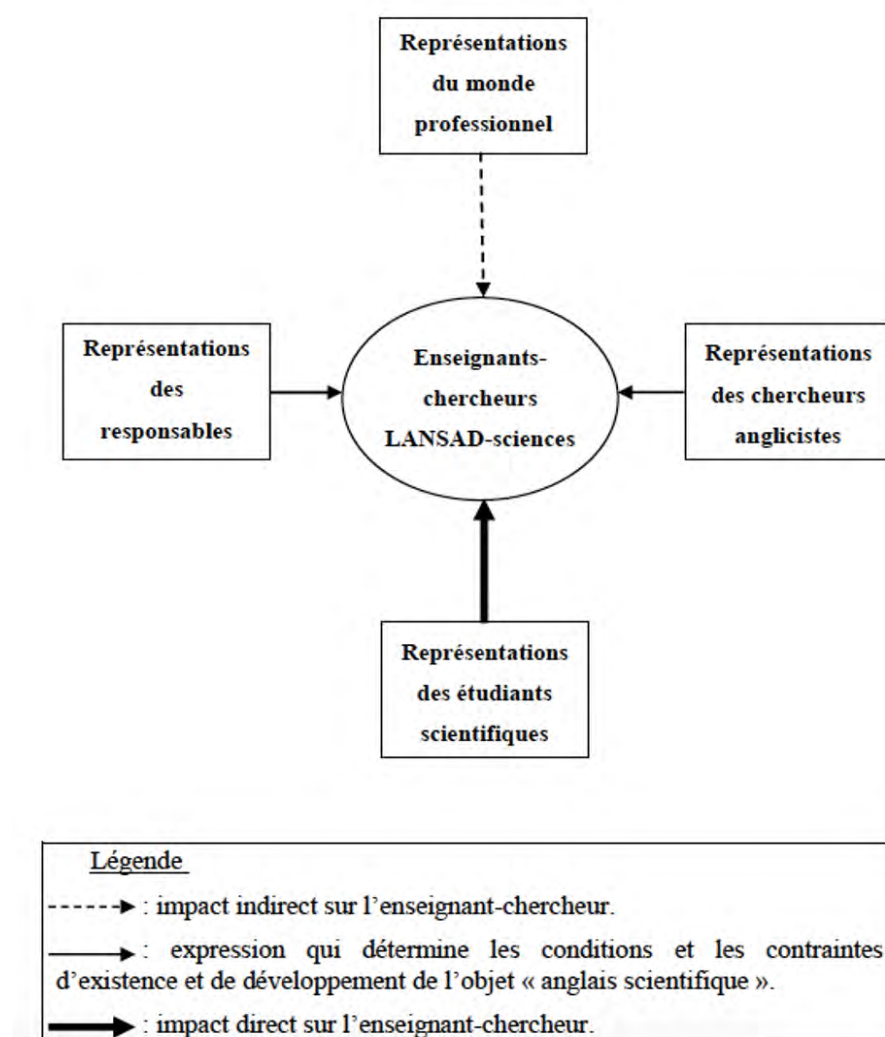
Représentations du monde professionnel

Représentations des responsables

Enseignants-chercheurs LANSAD-sciences

Représentations des chercheurs anglicistes

Représentations des étudiants scientifiques

Légende

------▸ : impact indirect sur l'enseignant-chercheur.

——▸ : expression qui détermine les conditions et les contraintes d'existence et de développement de l'objet « anglais scientifique ».

━━▶ : impact direct sur l'enseignant-chercheur.